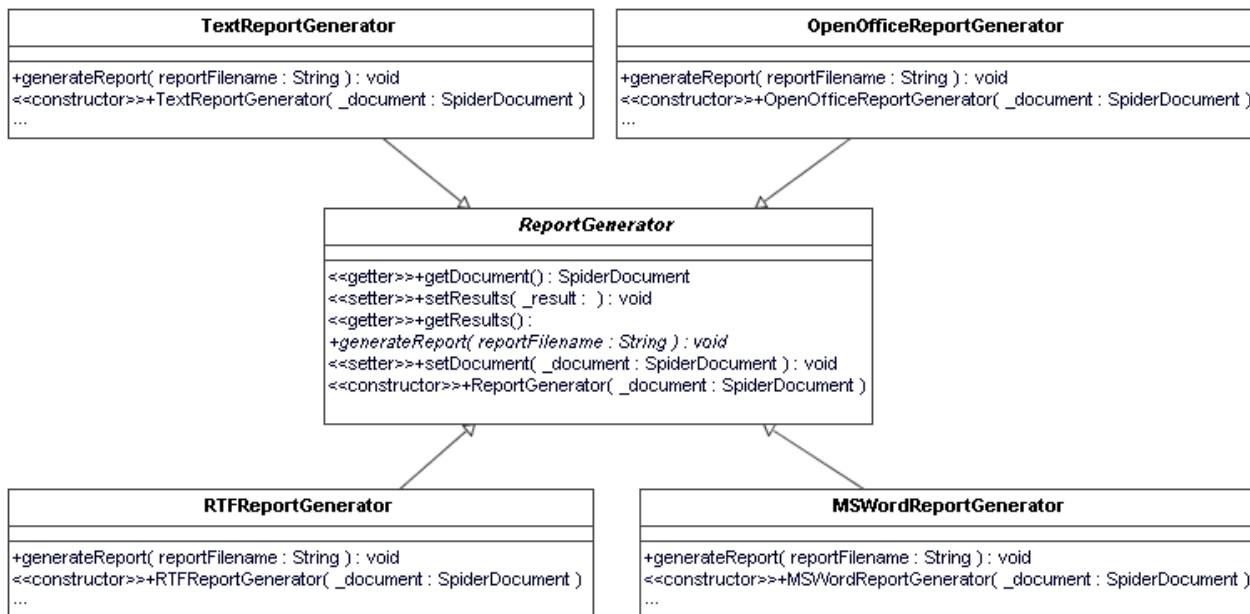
TextReportGenerator

+generateReport( reportFilename : String ) : void
<<constructor>>+TextReportGenerator( _document : SpiderDocument )
...

OpenOfficeReportGenerator

+generateReport( reportFilename : String ) : void
<<constructor>>+OpenOfficeReportGenerator( _document : SpiderDocument )
...

ReportGenerator

<<getter>>+getDocument() : SpiderDocument
<<setter>>+setResults( _result : ) : void
<<getter>>+getResults() :
+generateReport( reportFilename : String ) : void
<<setter>>+setDocument( _document : SpiderDocument ) : void
<<constructor>>+ReportGenerator( _document : SpiderDocument )

RTFReportGenerator

+generateReport( reportFilename : String ) : void
<<constructor>>+RTFReportGenerator( _document : SpiderDocument )
...

MSWordReportGenerator

+generateReport( reportFilename : String ) : void
<<constructor>>+MSWordReportGenerator( _document : SpiderDocument )
...